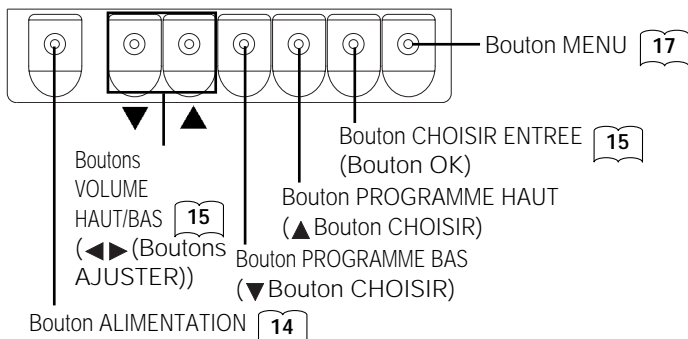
▼ ▲

Bouton MENU 17

Bouton CHOISIR ENTREE 15 (Bouton OK)

Bouton PROGRAMME HAUT (▲ Bouton CHOISIR)

Boutons VOLUME HAUT/BAS 15 (◀▶(Boutons AJUSTER))

Bouton PROGRAMME BAS (▼ Bouton CHOISIR)

Bouton ALIMENTATION 14